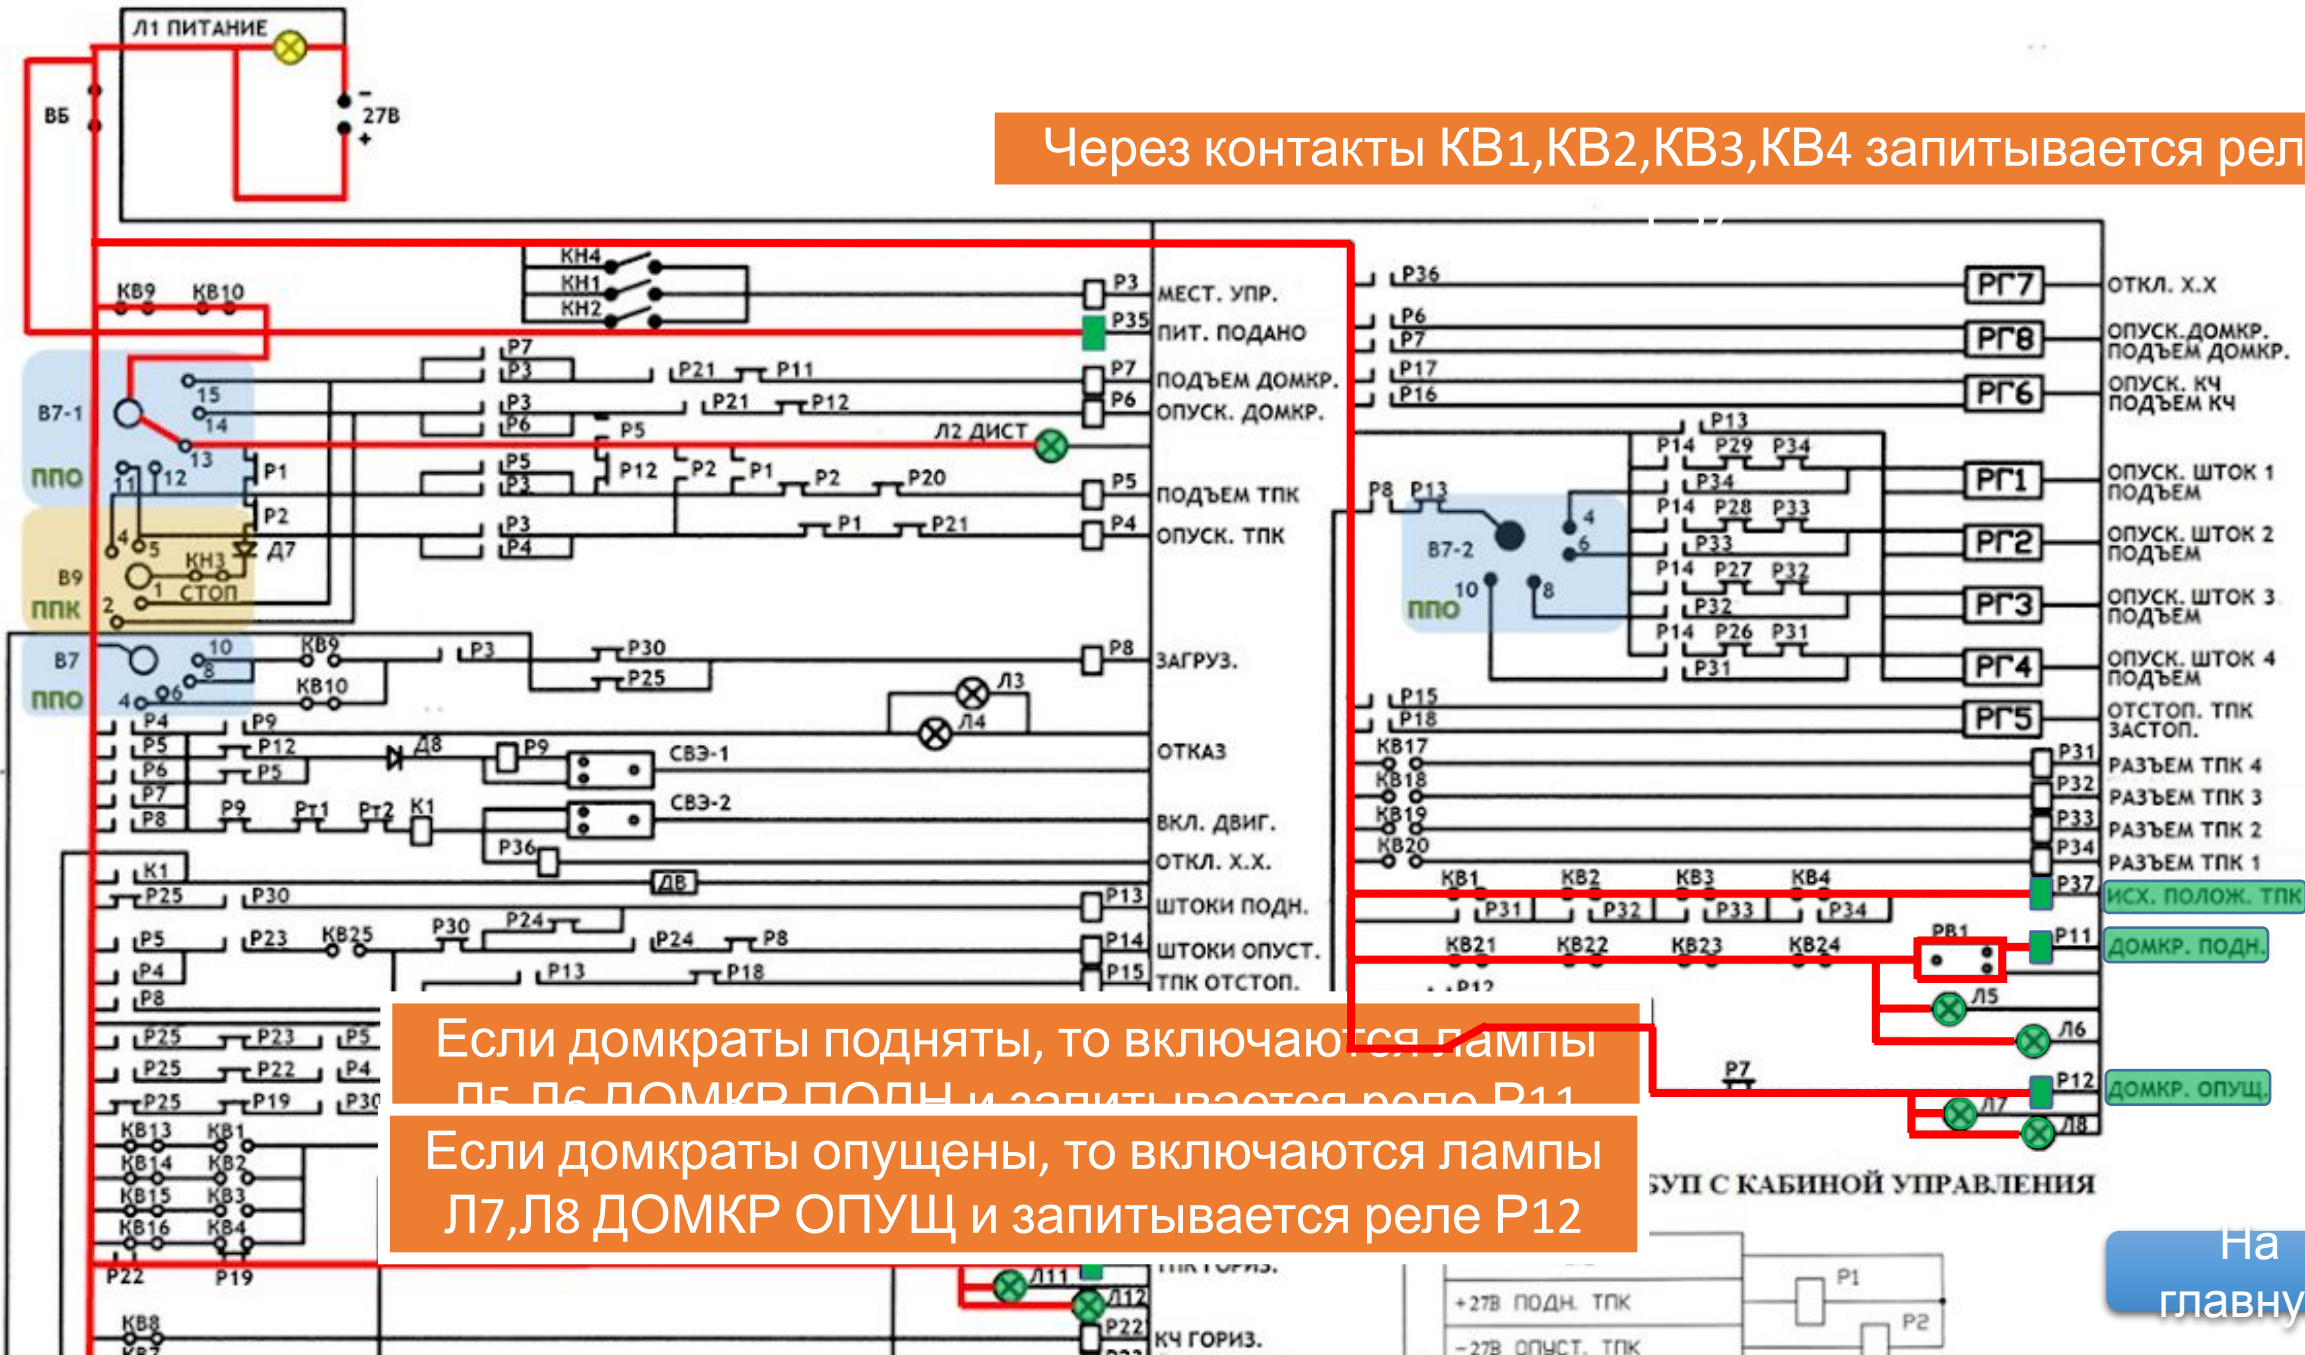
Л1 ПИТАНИЕ

ВБ

27В

Через контакты КВ1,КВ2,КВ3,КВ4 запитывается рел

КН4
КН1
КН2

КВ9 КВ10

Р3 МЕСТ. УПР.
Р35 ПИТ. ПОДАНО
Р7 ПОДЪЕМ ДОМКР.
Р6 ОПУСК. ДОМКР.
Л2 ДИСТ
Р5 ПОДЪЕМ ТПК
Р4 ОПУСК. ТПК
Р8 ЗАГРУЗ.
ОТКАЗ
ВКЛ. ДВИГ.
ОТКЛ. Х.Х.
Р13 ШТОКИ ПОДН.
Р14 ШТОКИ ОПУСТ.
Р15 ТПК ОТСТОП.

В7-1
ППО
В9
ППК
В7
ППО

КН3
СТОП
Д7
Д8
СВЭ-1
СВЭ-2
ДВ
Л3
Л4

Р36
Р6
Р7
Р17
Р16
Р13
Р14 Р29 Р34
Р34
Р14 Р28 Р33
Р33
Р14 Р27 Р32
Р32
Р14 Р26 Р31
Р31
Р15
Р18

РГ7 ОТКЛ. Х.Х
РГ8 ОПУСК. ДОМКР. ПОДЪЕМ ДОМКР.
РГ6 ОПУСК. КЧ ПОДЪЕМ КЧ
РГ1 ОПУСК. ШТОК 1 ПОДЪЕМ
РГ2 ОПУСК. ШТОК 2 ПОДЪЕМ
РГ3 ОПУСК. ШТОК 3 ПОДЪЕМ
РГ4 ОПУСК. ШТОК 4 ПОДЪЕМ
РГ5 ОТСТОП. ТПК ЗАСТОП.

В7-2
ППО

КВ17
КВ18
КВ19
КВ20
Р31 РАЗЪЕМ ТПК 4
Р32 РАЗЪЕМ ТПК 3
Р33 РАЗЪЕМ ТПК 2
Р34 РАЗЪЕМ ТПК 1
КВ1 КВ2 КВ3 КВ4
Р37 ИСХ. ПОЛОЖ. ТПК
КВ21 КВ22 КВ23 КВ24
РВ1
Р11 ДОМКР. ПОДН.
Л5
Л6
Р7
Р12 ДОМКР. ОПУЩ.
Л7
Л8

Если домкраты подняты, то включаются лампы Л5,Л6 ДОМКР ПОДН и запитывается реле Р11

Если домкраты опущены, то включаются лампы Л7,Л8 ДОМКР ОПУЩ и запитывается реле Р12

БУП С КАБИНОЙ УПРАВЛЕНИЯ

КВ13 КВ1
КВ14 КВ2
КВ15 КВ3
КВ16 КВ4
Р22 Р19
КВ8
Л11
Л12
Р22 КЧ ГОРИЗ.

+27В ПОДН. ТПК
-27В ОПУСТ. ТПК
Р1
Р2

На главну